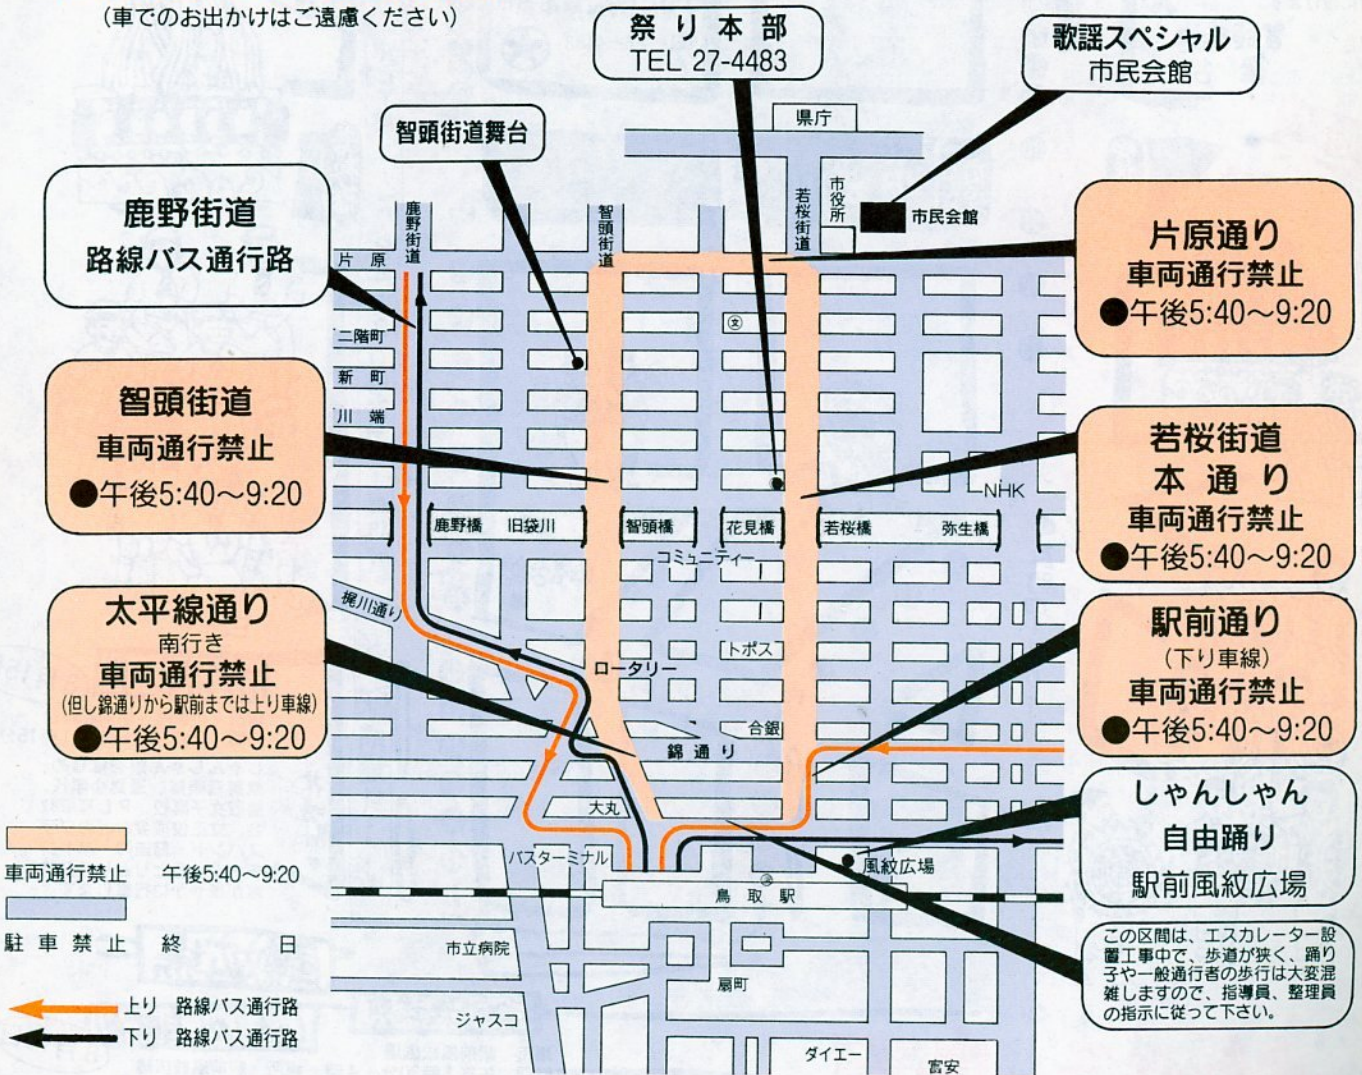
(車でのお出かけはご遠慮ください)

祭り本部
TEL 27-4483

歌謡スペシャル
市民会館

智頭街道舞台

県庁

鹿野街道
路線バス通行路

市役所

市民会館

若桜街道

智頭街道

鹿野街道

片原通り
車両通行禁止
●午後5:40〜9:20

片原
二階町
新町
川端

智頭街道
車両通行禁止
●午後5:40〜9:20

若桜街道
本通り
車両通行禁止
●午後5:40〜9:20

NHK

鹿野橋　旧袋川　智頭橋　花見橋　若桜橋　弥生橋

コミュニティー

太平線通り
南行き
車両通行禁止
(但し錦通りから駅前までは上り車線)
●午後5:40〜9:20

駅前通り
(下り車線)
車両通行禁止
●午後5:40〜9:20

梶川通り

トポス

ロータリー

合銀

錦通り

大丸

しゃんしゃん
自由踊り
駅前風紋広場

バスターミナル

風紋広場

鳥取駅

車両通行禁止　午後5:40〜9:20

駐車禁止　終日

市立病院

扇町

この区間は、エスカレーター設置工事中で、歩道が狭く、踊り子や一般通行者の歩行は大変混雑しますので、指導員、整理員の指示に従って下さい。

上り　路線バス通行路
下り　路線バス通行路

ジャスコ

ダイエー

富安